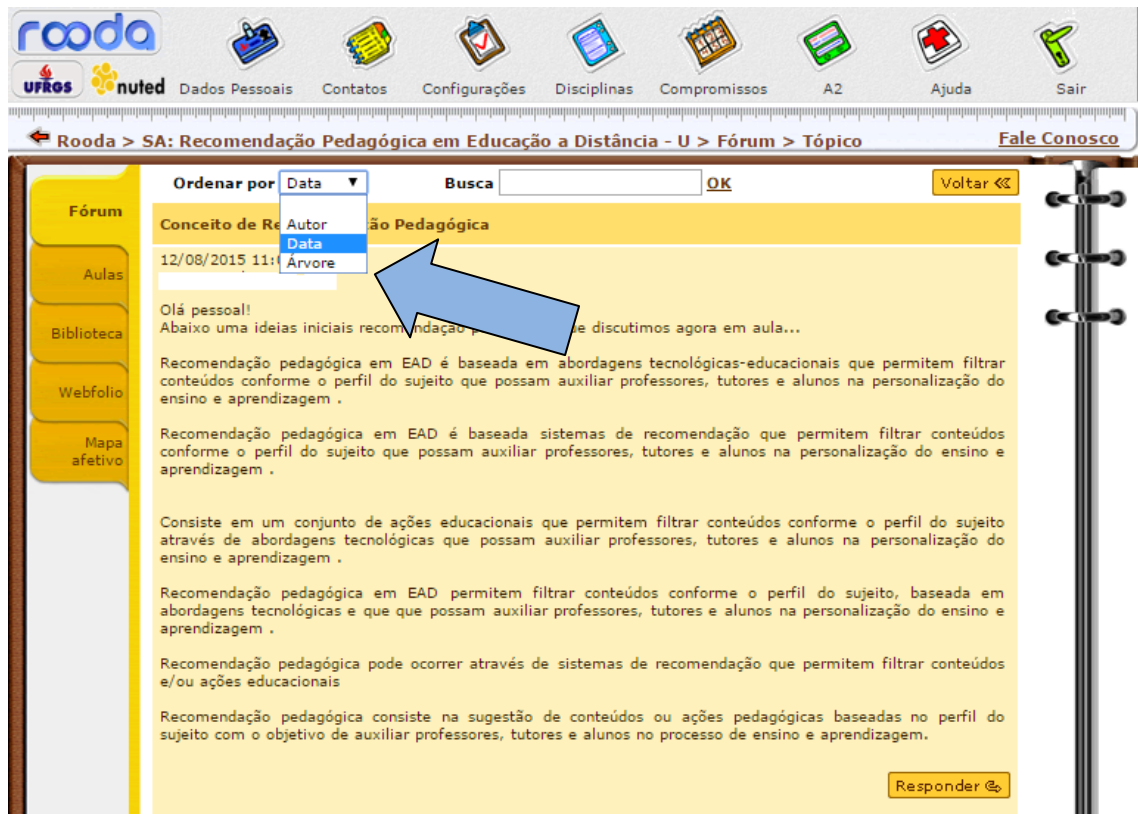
rooda

UFRGS nuted

Dados Pessoais Contatos Configurações Disciplinas Compromissos A2 Ajuda Sair

Rooda > SA: Recomendação Pedagógica em Educação a Distância - U > Fórum > Tópico

Fale Conosco

Fórum

Aulas

Biblioteca

Webfolio

Mapa afetivo

Ordenar por Data ▼

Autor
Data
Árvore

Busca OK

Voltar «

Conceito de Re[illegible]ão Pedagógica

12/08/2015 11:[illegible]

Olá pessoal!
Abaixo uma ideias iniciais recomendação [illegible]e discutimos agora em aula...

Recomendação pedagógica em EAD é baseada em abordagens tecnológicas-educacionais que permitem filtrar conteúdos conforme o perfil do sujeito que possam auxiliar professores, tutores e alunos na personalização do ensino e aprendizagem .

Recomendação pedagógica em EAD é baseada sistemas de recomendação que permitem filtrar conteúdos conforme o perfil do sujeito que possam auxiliar professores, tutores e alunos na personalização do ensino e aprendizagem .

Consiste em um conjunto de ações educacionais que permitem filtrar conteúdos conforme o perfil do sujeito através de abordagens tecnológicas que possam auxiliar professores, tutores e alunos na personalização do ensino e aprendizagem .

Recomendação pedagógica em EAD permitem filtrar conteúdos conforme o perfil do sujeito, baseada em abordagens tecnológicas e que que possam auxiliar professores, tutores e alunos na personalização do ensino e aprendizagem .

Recomendação pedagógica pode ocorrer através de sistemas de recomendação que permitem filtrar conteúdos e/ou ações educacionais

Recomendação pedagógica consiste na sugestão de conteúdos ou ações pedagógicas baseadas no perfil do sujeito com o objetivo de auxiliar professores, tutores e alunos no processo de ensino e aprendizagem.

Responder